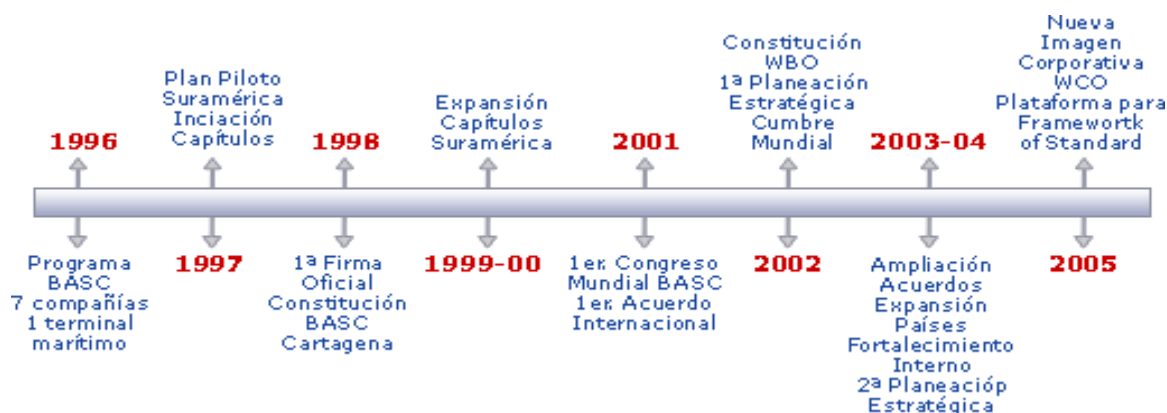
Plan Piloto Suramérica Iniciación Capítulos

Expansión Capítulos Suramérica

Constitución WBO 1ª Planeación Estratégica Cumbre Mundial

Nueva Imagen Corporativa WCO Plataforma para Framewortk of Standard

1996

1998

2001

2003-04

Programa BASC 7 compañías 1 terminal marítimo

1997

1ª Firma Oficial Constitución BASC Cartagena

1999-00

1er Congreso Mundial BASC 1er Acuerdo Internacional

2002

Ampliación Acuerdos Expansión Países Fortalecimiento Interno 2ª Planeaciόp Estratégica

2005